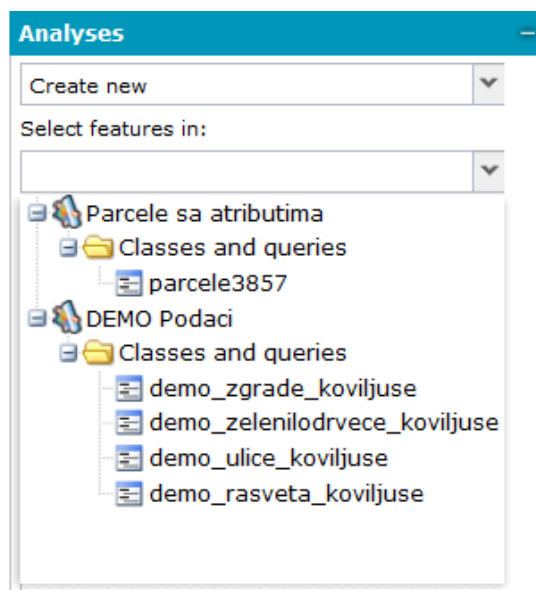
Analyses

Create new

Select features in:

Parcele sa atributima
Classes and queries
parcele3857
DEMO Podaci
Classes and queries
demo_zgrade_koviljuse
demo_zelenilodrvece_koviljuse
demo_ulice_koviljuse
demo_rasveta_koviljuse